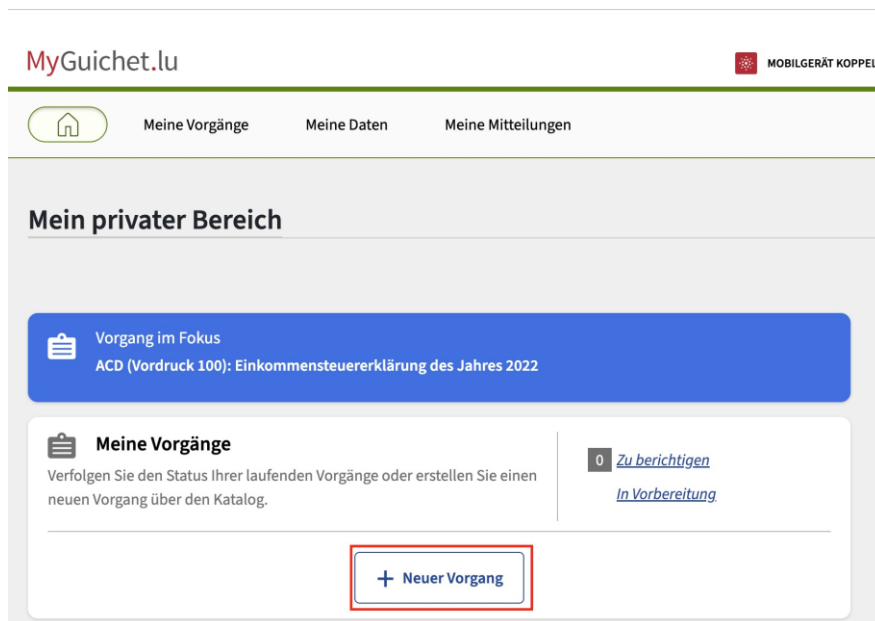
MyGuichet.lu

MOBILGERÄT KOPPEL

Meine Vorgänge Meine Daten Meine Mitteilungen

Mein privater Bereich

Vorgang im Fokus
ACD (Vordruck 100): Einkommensteuererklärung des Jahres 2022

Meine Vorgänge
Verfolgen Sie den Status Ihrer laufenden Vorgänge oder erstellen Sie einen neuen Vorgang über den Katalog.

0 Zu berichtigen
In Vorbereitung

+ Neuer Vorgang